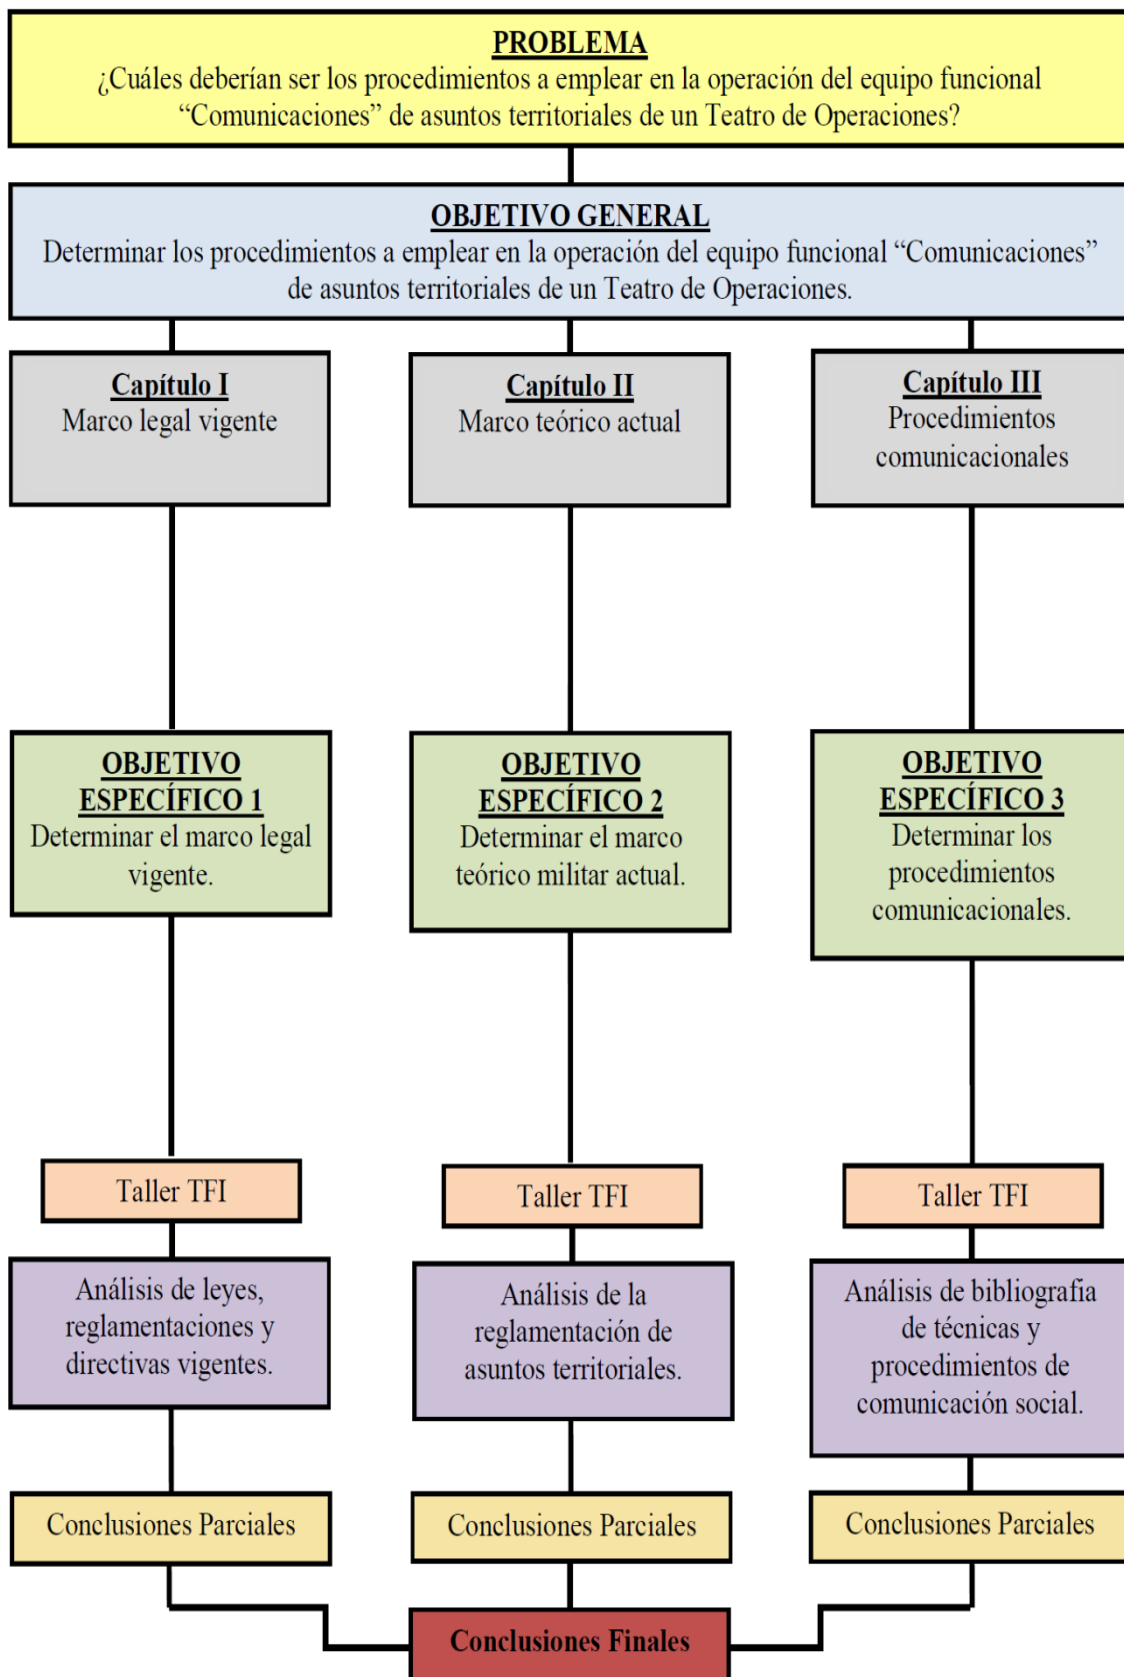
PROBLEMA
¿Cuáles deberían ser los procedimientos a emplear en la operación del equipo funcional "Comunicaciones" de asuntos territoriales de un Teatro de Operaciones?

OBJETIVO GENERAL
Determinar los procedimientos a emplear en la operación del equipo funcional "Comunicaciones" de asuntos territoriales de un Teatro de Operaciones.

Capítulo I
Marco legal vigente

Capítulo II
Marco teórico actual

Capítulo III
Procedimientos comunicacionales

OBJETIVO ESPECÍFICO 1
Determinar el marco legal vigente.

OBJETIVO ESPECÍFICO 2
Determinar el marco teórico militar actual.

OBJETIVO ESPECÍFICO 3
Determinar los procedimientos comunicacionales.

Taller TFI

Taller TFI

Taller TFI

Análisis de leyes, reglamentaciones y directivas vigentes.

Análisis de la reglamentación de asuntos territoriales.

Análisis de bibliografía de técnicas y procedimientos de comunicación social.

Conclusiones Parciales

Conclusiones Parciales

Conclusiones Parciales

Conclusiones Finales